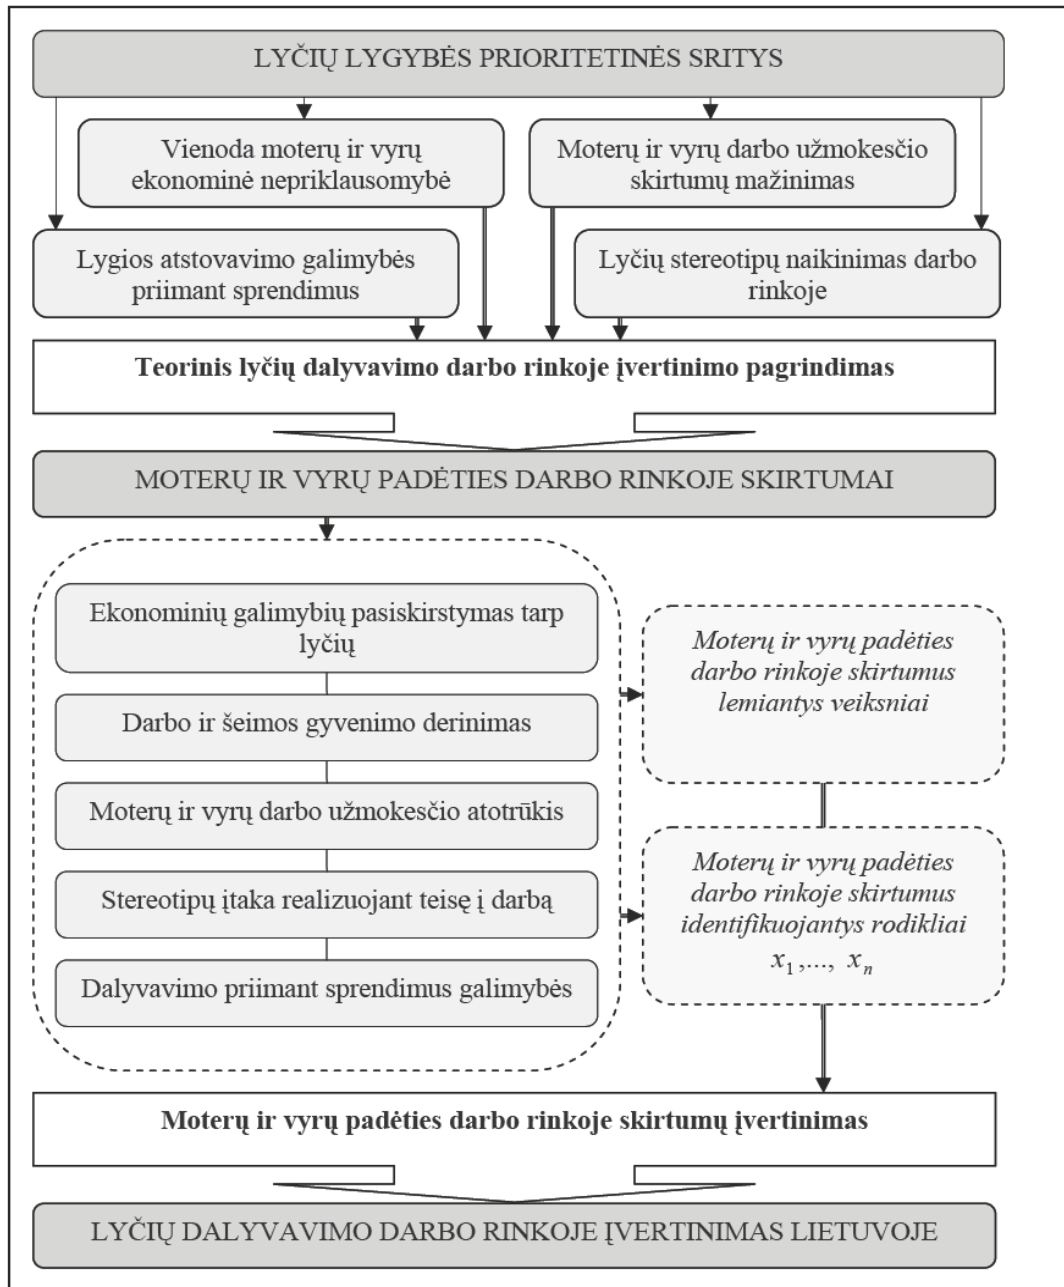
LYČIŲ LYGYBĖS PRIORITETINĖS SRITYS

Vienoda moterų ir vyrų ekonominė nepriklausomybė

Moterų ir vyrų darbo užmokesčio skirtumų mažinimas

Lygios atstovavimo galimybės priimant sprendimus

Lyčių stereotipų naikinimas darbo rinkoje

**Teorinis lyčių dalyvavimo darbo rinkoje įvertinimo pagrindimas**

MOTERŲ IR VYRŲ PADĖTIES DARBO RINKOJE SKIRTUMAI

Ekonominių galimybių pasiskirstymas tarp lyčių

Darbo ir šeimos gyvenimo derinimas

Moterų ir vyrų darbo užmokesčio atotrūkis

Stereotipų įtaka realizuojant teisę į darbą

Dalyvavimo priimant sprendimus galimybės

*Moterų ir vyrų padėties darbo rinkoje skirtumus lemiantys veiksniai*

*Moterų ir vyrų padėties darbo rinkoje skirtumus identifikuojantys rodikliai* $x_1,...,\ x_n$

**Moterų ir vyrų padėties darbo rinkoje skirtumų įvertinimas**

LYČIŲ DALYVAVIMO DARBO RINKOJE ĮVERTINIMAS LIETUVOJE